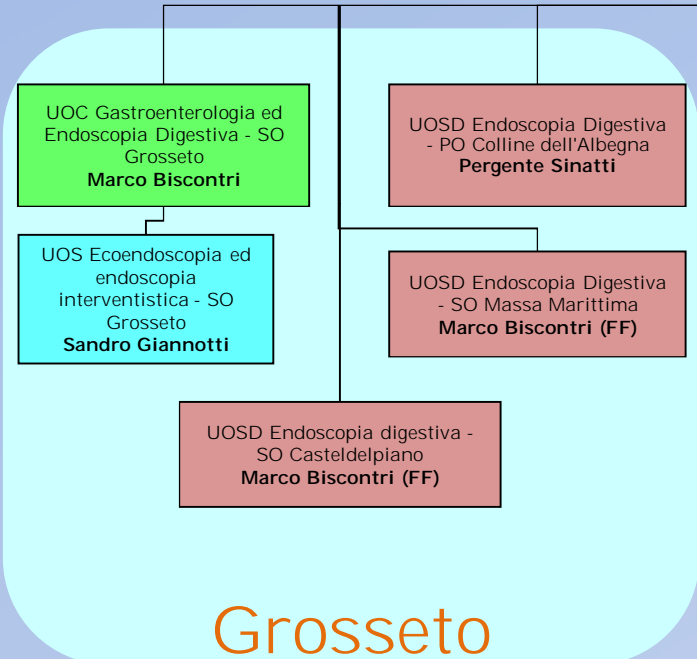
UOC Gastroenterologia ed Endoscopia Digestiva - SO Grosseto
**Marco Biscontri**

UOSD Endoscopia Digestiva - PO Colline dell'Albegna
**Pergente Sinatti**

UOS Ecoendoscopia ed endoscopia interventistica - SO Grosseto
**Sandro Giannotti**

UOSD Endoscopia Digestiva - SO Massa Marittima
**Marco Biscontri (FF)**

UOSD Endoscopia digestiva - SO Casteldelpiano
**Marco Biscontri (FF)**

Grosseto